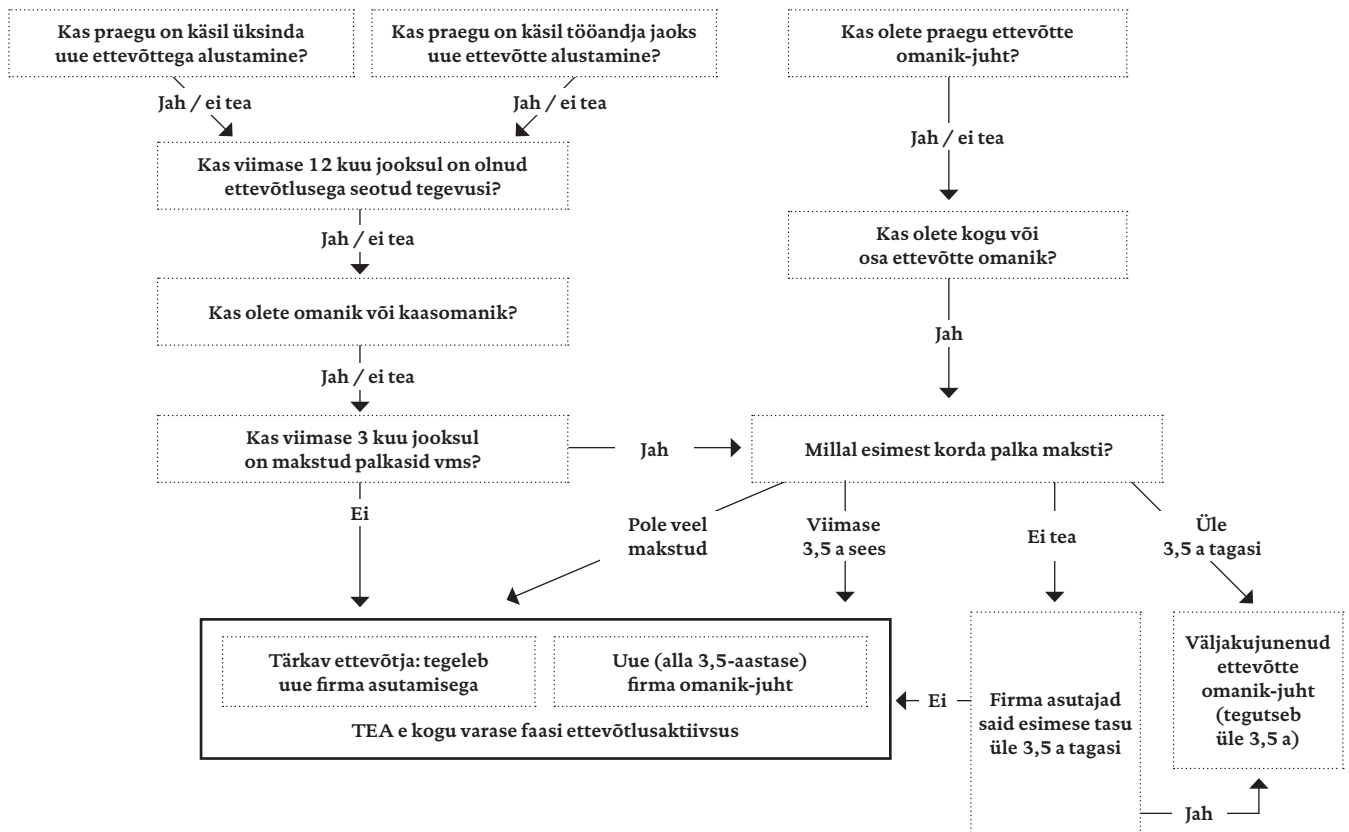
Kas praegu on käsil üksinda uue ettevõttega alustamine?

Kas praegu on käsil tööandja jaoks uue ettevõtte alustamine?

Kas olete praegu ettevõtte omanik-juht?

Jah / ei tea

Jah / ei tea

Kas viimase 12 kuu jooksul on olnud ettevõtlusega seotud tegevusi?

Jah / ei tea

Jah / ei tea

Kas olete kogu või osa ettevõtte omanik?

Kas olete omanik või kaasomanik?

Jah

Jah / ei tea

Kas viimase 3 kuu jooksul on makstud palkasid vms?

Jah

Millal esimest korda palka maksti?

Ei

Pole veel makstud

Viimase 3,5 a sees

Ei tea

Üle 3,5 a tagasi

Tärkav ettevõtja: tegeleb uue firma asutamisega

Uue (alla 3,5-aastase) firma omanik-juht

TEA e kogu varase faasi ettevõtlusaktiivsus

Ei

Firma asutajad said esimese tasu üle 3,5 a tagasi

Väljakujunenud ettevõtte omanik-juht (tegutseb üle 3,5 a)

Jah